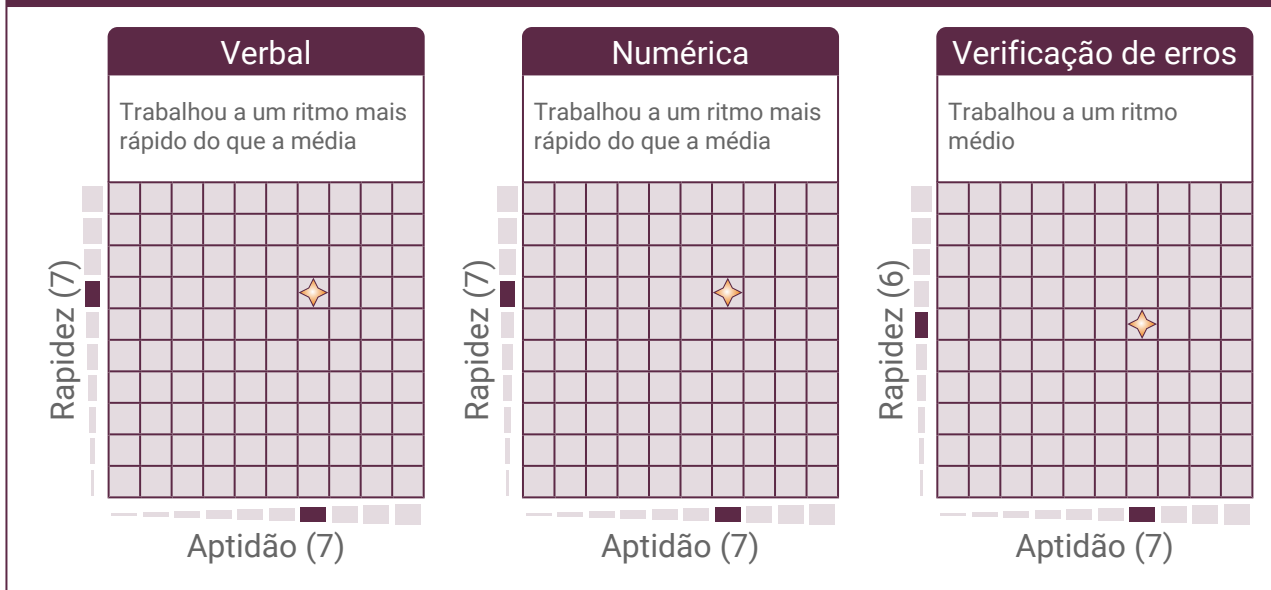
Verbal

Trabalhou a um ritmo mais rápido do que a média

Rapidez (7)

Aptidão (7)

Numérica

Trabalhou a um ritmo mais rápido do que a média

Rapidez (7)

Aptidão (7)

Verificação de erros

Trabalhou a um ritmo médio

Rapidez (6)

Aptidão (7)